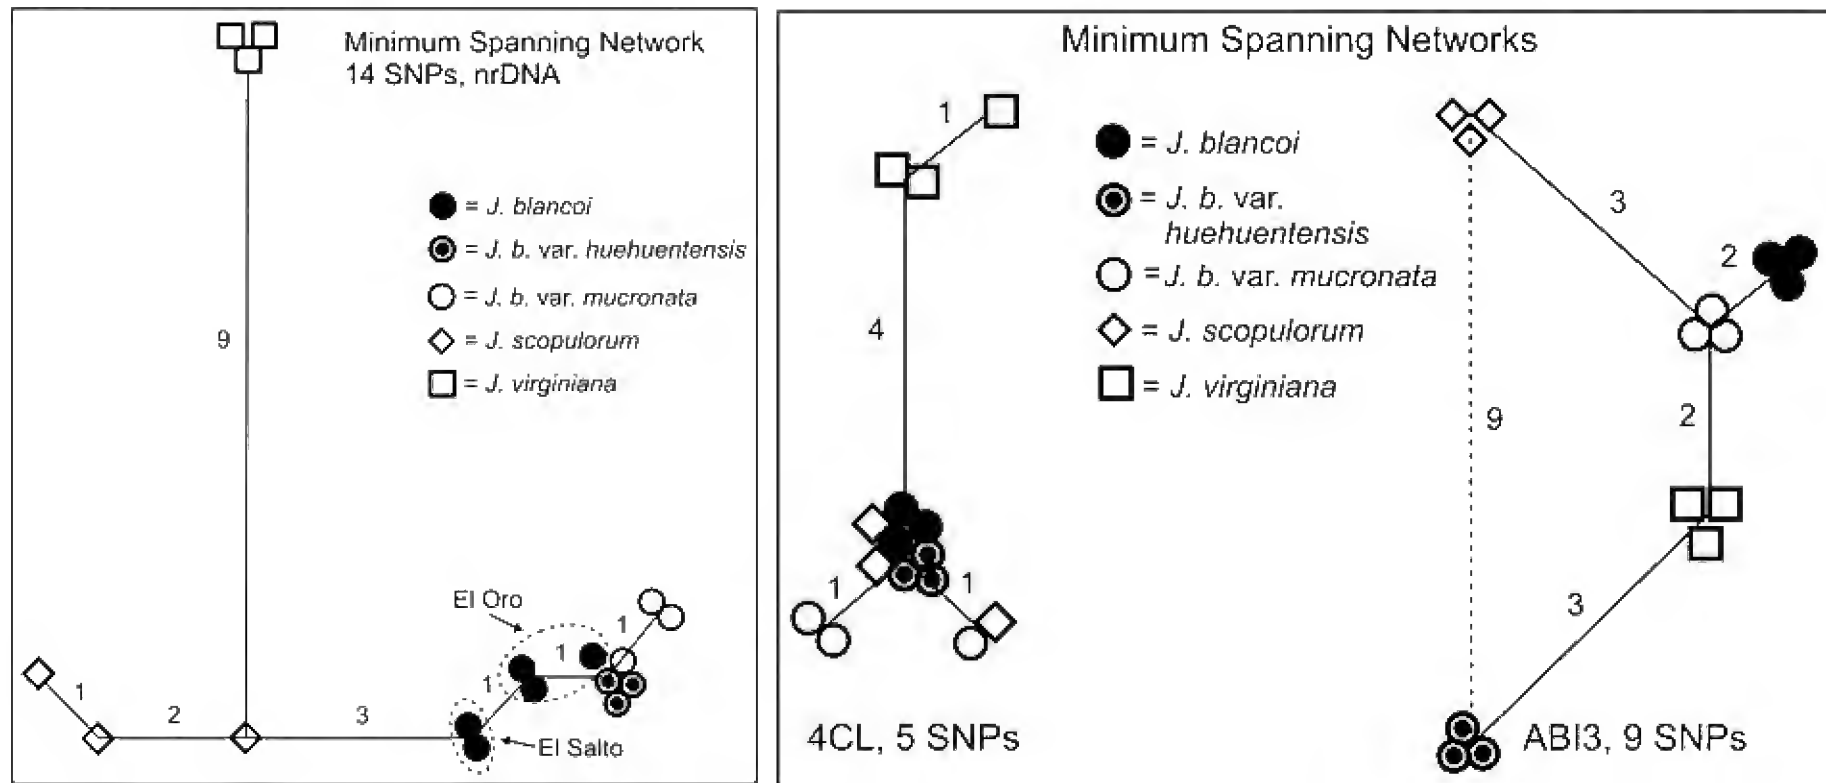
Minimum Spanning Network
14 SNPs, nrDNA

= J. blancoi
= J. b. var. huehuentensis
= J. b. var. mucronata
= J. scopulorum
= J. virginiana

9
1
2
3
1
1
1
El Oro
El Salto

Minimum Spanning Networks

1
4
1
1
4CL, 5 SNPs

= J. blancoi
= J. b. var. huehuentensis
=J. b. var. mucronata
= J. scopulorum
= J. virginiana

3
2
9
2
3
ABI3, 9 SNPs